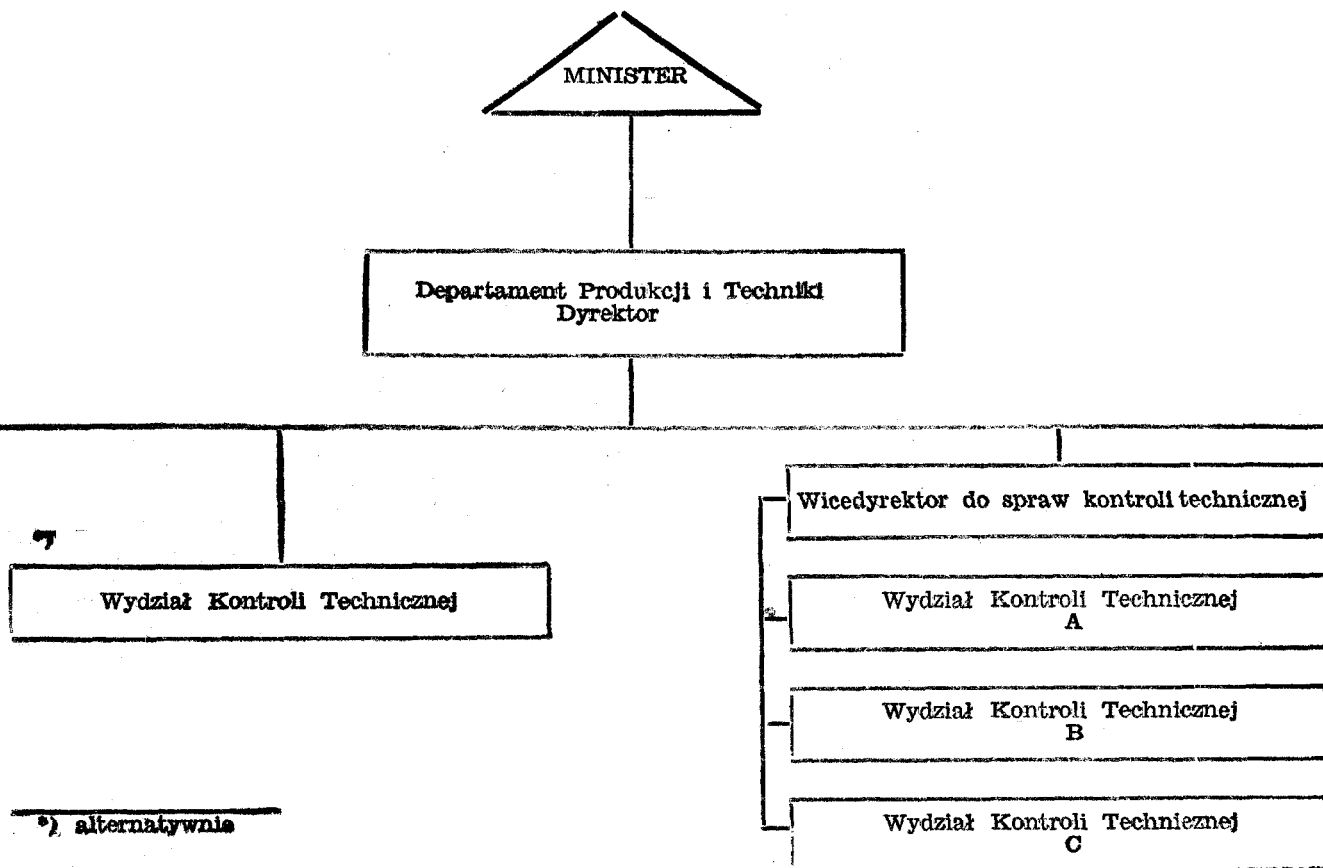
MINISTER

Departament Produkcji i Techniki
Dyrektor

*)

Wydział Kontroli Technicznej

Wicedyrektor do spraw kontroli technicznej

Wydział Kontroli Technicznej
A

Wydział Kontroli Technicznej
B

Wydział Kontroli Technicznej
C

*) alternatywnie